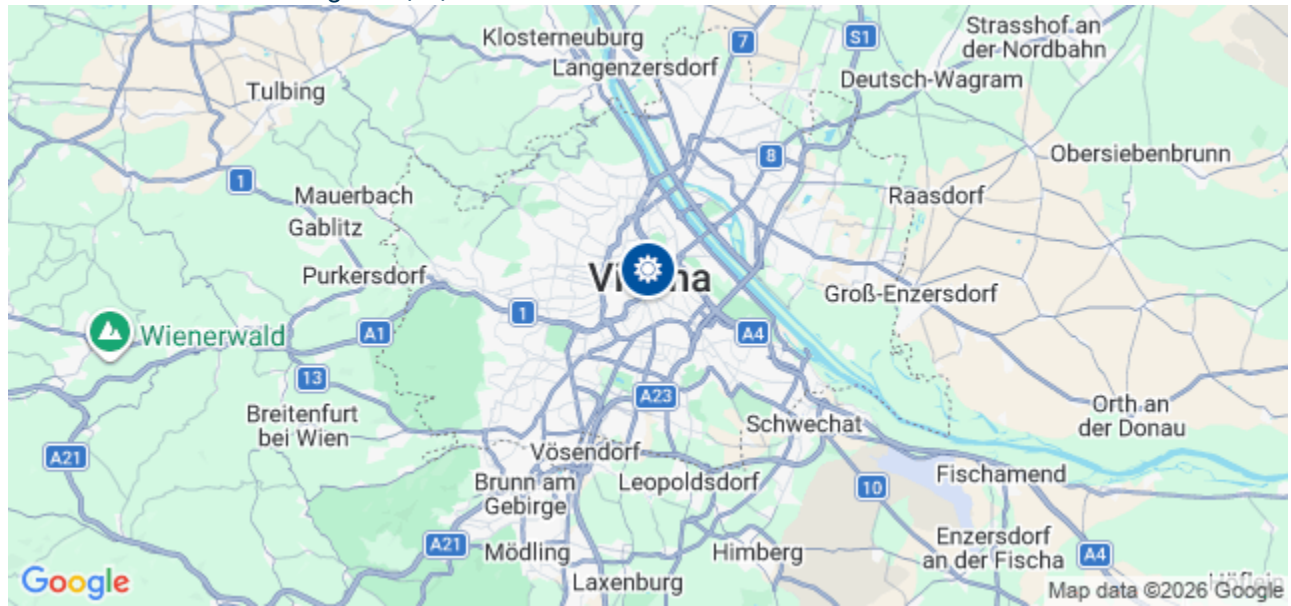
Klosterneuburg
7
S1
Strasshof an der Nordbahn
Langenzersdorf
Deutsch-Wagram
Tulbing
8
Obersiebenbrunn
1
Mauerbach
Raasdorf
Gablitz
Purkersdorf
Vi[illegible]na
Groß-Enzersdorf
1
Wienerwald
A1
A4
13
A23
Breitenfurt bei Wien
Schwechat
Orth an der Donau
A21
Vösendorf
Brunn am Gebirge
Leopoldsdorf
Fischamend
10
A21
Mödling
Himberg
Enzersdorf an der Fischa
A4
Google
Laxenburg
Map data ©2026 Google